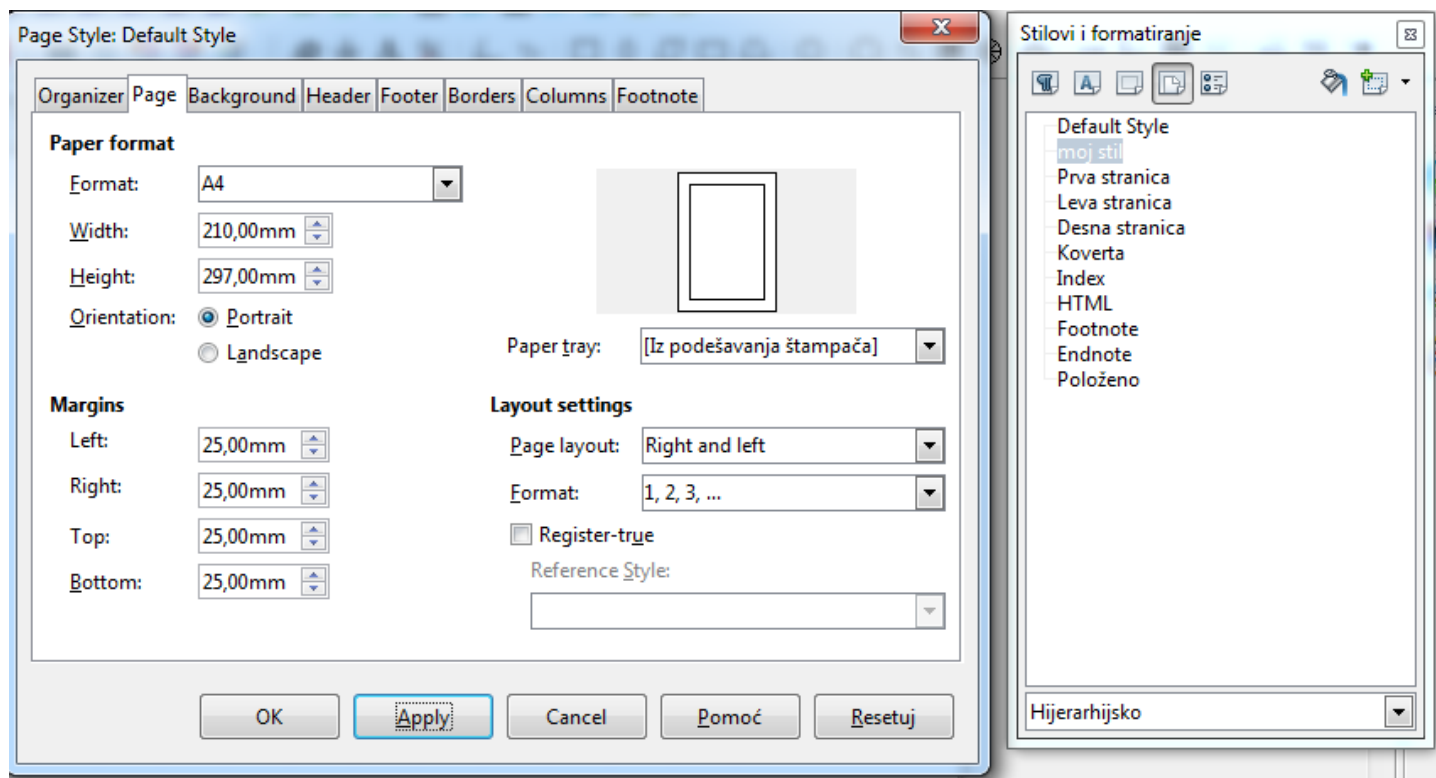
Page Style: Default Style

Organizer | Page | Background | Header | Footer | Borders | Columns | Footnote

Paper format

Format: A4

Width: 210,00mm

Height: 297,00mm

Orientation: Portrait

Landscape

Paper tray: [Iz podešavanja štampača]

Margins

Left: 25,00mm

Right: 25,00mm

Top: 25,00mm

Bottom: 25,00mm

Layout settings

Page layout: Right and left

Format: 1, 2, 3, ...

Register-true

Reference Style:

OK | Apply | Cancel | Pomoć | Resetuj

Stilovi i formatiranje

Default Style
moj stil
Prva stranica
Leva stranica
Desna stranica
Koverta
Index
HTML
Footnote
Endnote
Položeno

Hijerarhijsko